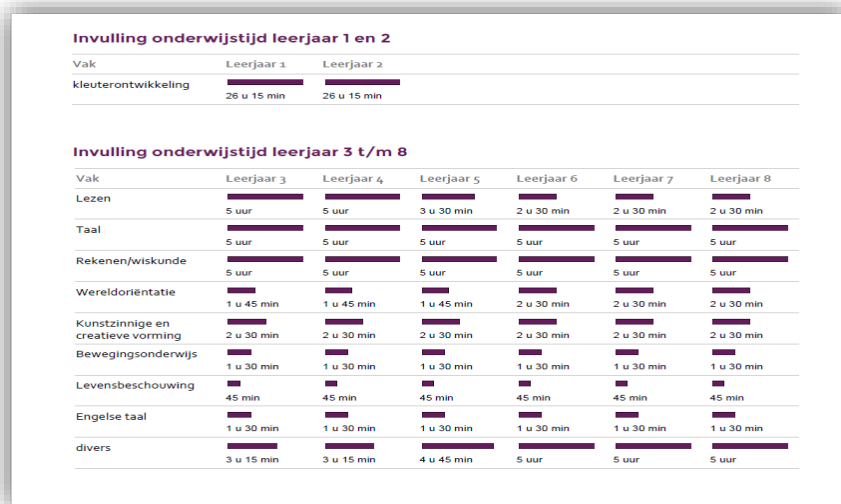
Invulling onderwijstijd leerjaar 1 en 2

| Vak | Leerjaar 1 | Leerjaar 2 |
|---|---|---|
| kleuterontwikkeling | 26 u 15 min | 26 u 15 min |

Invulling onderwijstijd leerjaar 3 t/m 8

| Vak | Leerjaar 3 | Leerjaar 4 | Leerjaar 5 | Leerjaar 6 | Leerjaar 7 | Leerjaar 8 |
|---|---|---|---|---|---|---|
| Lezen | 5 uur | 5 uur | 3 u 30 min | 2 u 30 min | 2 u 30 min | 2 u 30 min |
| Taal | 5 uur | 5 uur | 5 uur | 5 uur | 5 uur | 5 uur |
| Rekenen/wiskunde | 5 uur | 5 uur | 5 uur | 5 uur | 5 uur | 5 uur |
| Wereldoriëntatie | 1 u 45 min | 1 u 45 min | 1 u 45 min | 2 u 30 min | 2 u 30 min | 2 u 30 min |
| Kunstzinnige en creatieve vorming | 2 u 30 min | 2 u 30 min | 2 u 30 min | 2 u 30 min | 2 u 30 min | 2 u 30 min |
| Bewegingsonderwijs | 1 u 30 min | 1 u 30 min | 1 u 30 min | 1 u 30 min | 1 u 30 min | 1 u 30 min |
| Levensbeschouwing | 45 min | 45 min | 45 min | 45 min | 45 min | 45 min |
| Engelse taal | 1 u 30 min | 1 u 30 min | 1 u 30 min | 1 u 30 min | 1 u 30 min | 1 u 30 min |
| divers | 3 u 15 min | 3 u 15 min | 4 u 45 min | 5 uur | 5 uur | 5 uur |